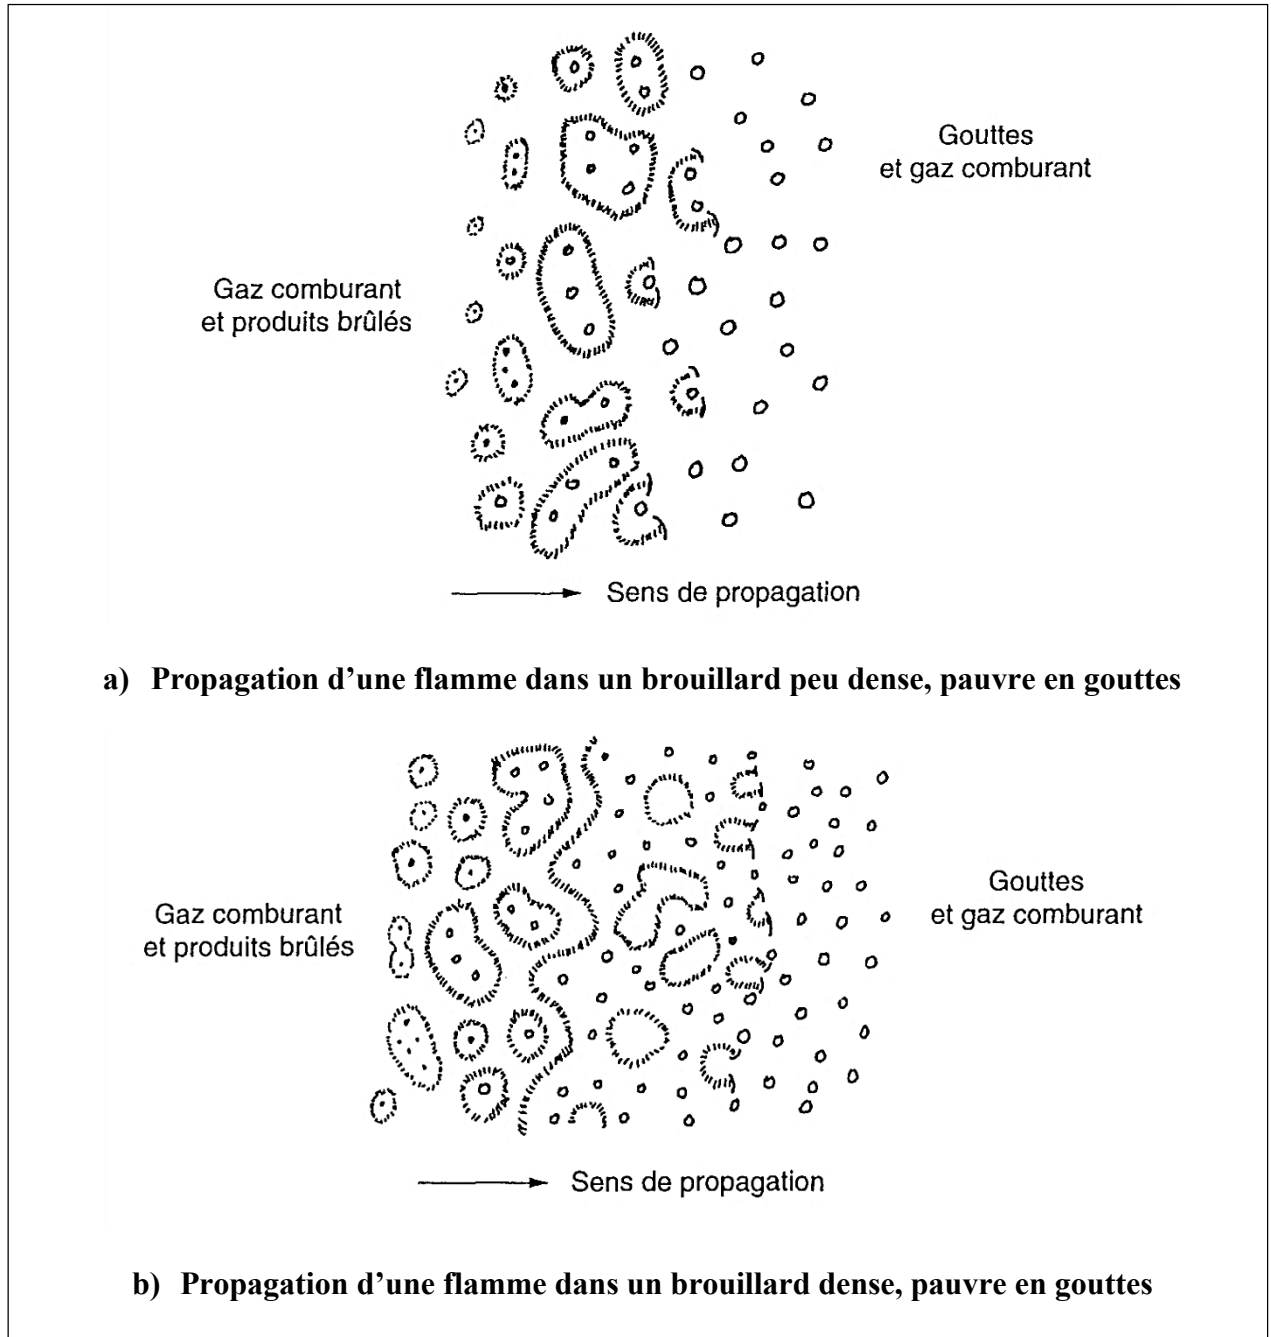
Gouttes
et gaz comburant

Gaz comburant
et produits brûlés

Sens de propagation

a) Propagation d'une flamme dans un brouillard peu dense, pauvre en gouttes

Gaz comburant
et produits brûlés

Gouttes
et gaz comburant

Sens de propagation

b) Propagation d'une flamme dans un brouillard dense, pauvre en gouttes